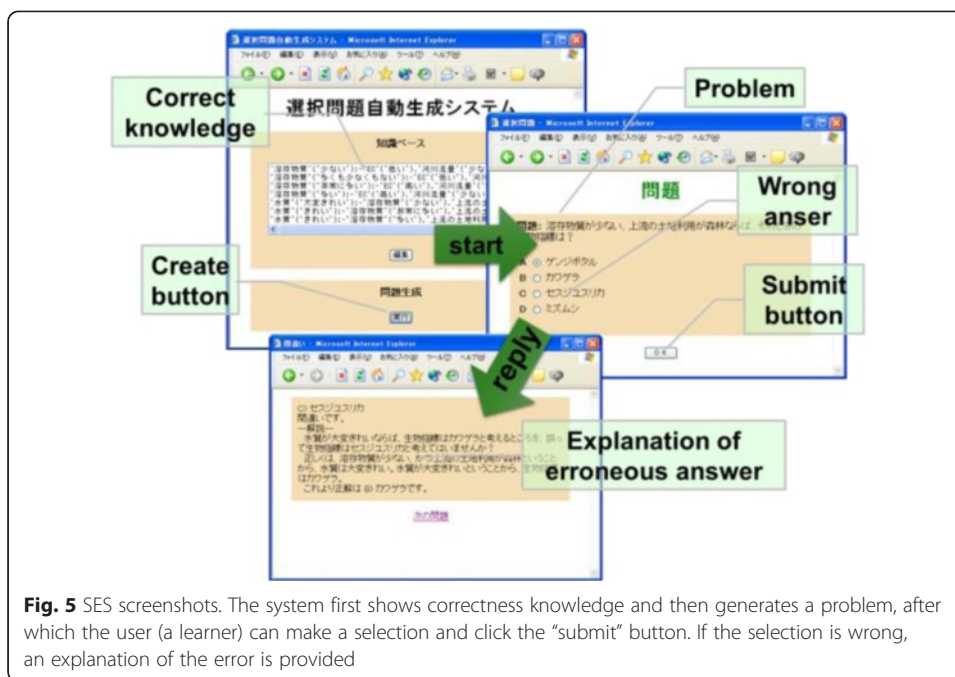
選択問題自動生成システム - Microsoft Internet Explorer

Correct knowledge

選択問題自動生成システム

知識ベース

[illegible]

編集

Create button

問題生成

実行

選択問題 - Microsoft Internet Explorer

Problem

問題

Wrong anser

start

問題: 溶存物質が少ない、上流の土地利用が森林ならば、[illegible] 指標生物は？

A ゲンジボタル
B カワゲラ
C セスジユスリカ
D ミズムシ

Submit button

OK

reply

問題 - Microsoft Internet Explorer

セスジユスリカ
間違いです。
―解説―
水質が大変きれいならば、生物指標はカワゲラと考えるところを、誤って生物指標はセスジユスリカと考えてはいませんか？
正しくは、溶存物質が少ない、かつ上流の土地利用が森林ということから、水質は大変きれい。水質が大変きれいということから、生物指標はカワゲラ。
これより正解は カワゲラです。

次の問題

Explanation of erroneous answer

Fig. 5 SES screenshots. The system first shows correctness knowledge and then generates a problem, after which the user (a learner) can make a selection and click the "submit" button. If the selection is wrong, an explanation of the error is provided